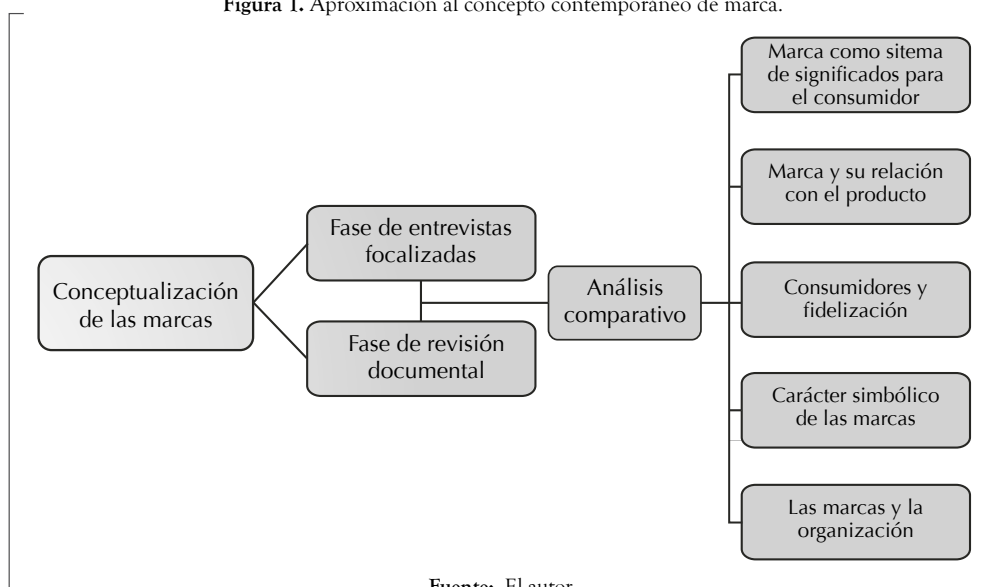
**Figura 1.** Aproximación al concepto contemporáneo de marca.

Conceptualización de las marcas

Fase de entrevistas focalizadas

Fase de revisión documental

Análisis comparativo

Marca como sitema de significados para el consumidor

Marca y su relación con el producto

Consumidores y fidelización

Carácter simbólico de las marcas

Las marcas y la organización

**Fuente:** El autor